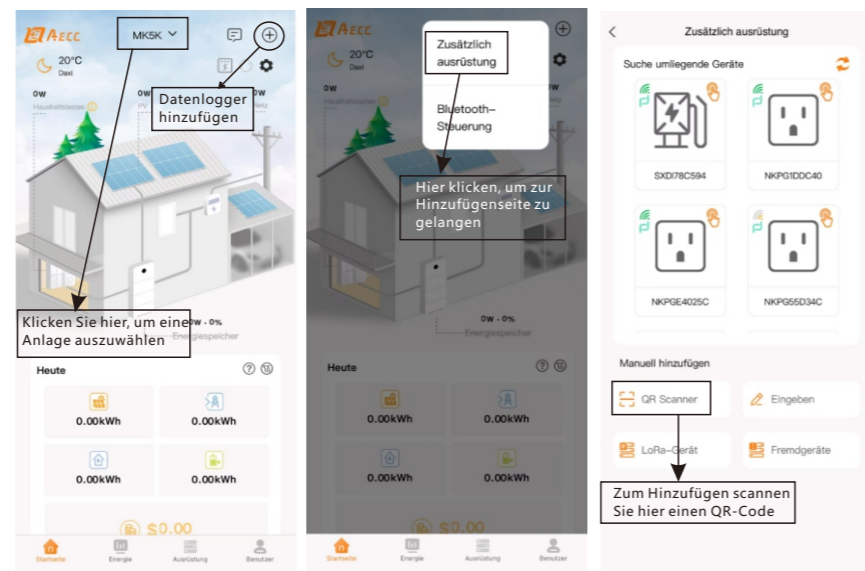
AECC
MK5K
20°C
Daxi
0W
Haushaltslasten
0W
PV
Netz
Datenlogger hinzufügen
0W - 0%
Energiespeicher
Klicken Sie hier, um eine Anlage auszuwählen
Heute
0.00kWh
0.00kWh
0.00kWh
0.00kWh
$0.00
Startseite
Energie
Ausrüstung
Benutzer

AECC
20°C
Daxi
0W
Zusätzlich ausrüstung
Bluetooth-Steuerung
Hier klicken, um zur Hinzufügenseite zu gelangen
0W - 0%
Energiespeicher
Heute
0.00kWh
0.00kWh
0.00kWh
0.00kWh
$0.00
Startseite
Energie
Ausrüstung
Benutzer

Zusätzlich ausrüstung
Suche umliegende Geräte
SXDI78C594
NKPG1DDC40
NKPGE4025C
NKPG55D34C
Manuell hinzufügen
QR Scanner
Eingeben
LoRa-Gerät
Fremdgeräte
Zum Hinzufügen scannen Sie hier einen QR-Code